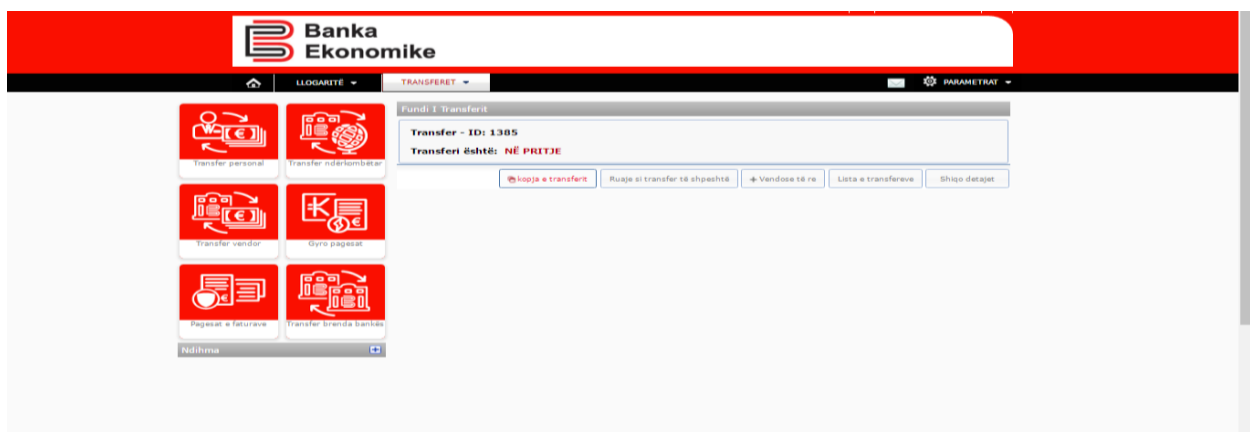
Banka Ekonomike

LLOGARITË
TRANSFERET
PARAMETRAT

Transfer personal
Transfer ndërkombëtar
Transfer vendor
Gyro pagesat
Pagesat e faturave
Transfer brenda bankës
Ndihma

Fundi i Transferit
Transfer - ID: 1385
Transferi është: NË PRITJE

kopja e transferit
Ruaje si transfer të shpejtë
Vendose të re
Lista e transfereve
Shiqo detajet